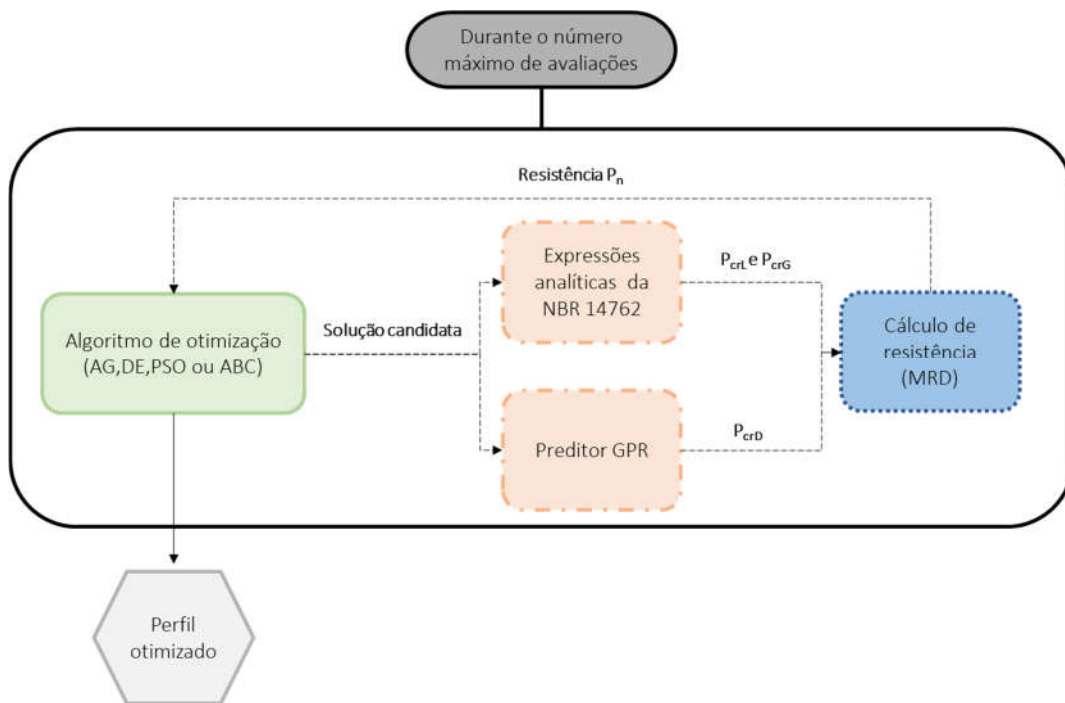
Durante o número máximo de avaliações

Resistência $P_n$

Algoritmo de otimização (AG,DE,PSO ou ABC)

Solução candidata

Expressões analíticas da NBR 14762

$P_{crL}$ e $P_{crG}$

Preditor GPR

$P_{crD}$

Cálculo de resistência (MRD)

Perfil otimizado